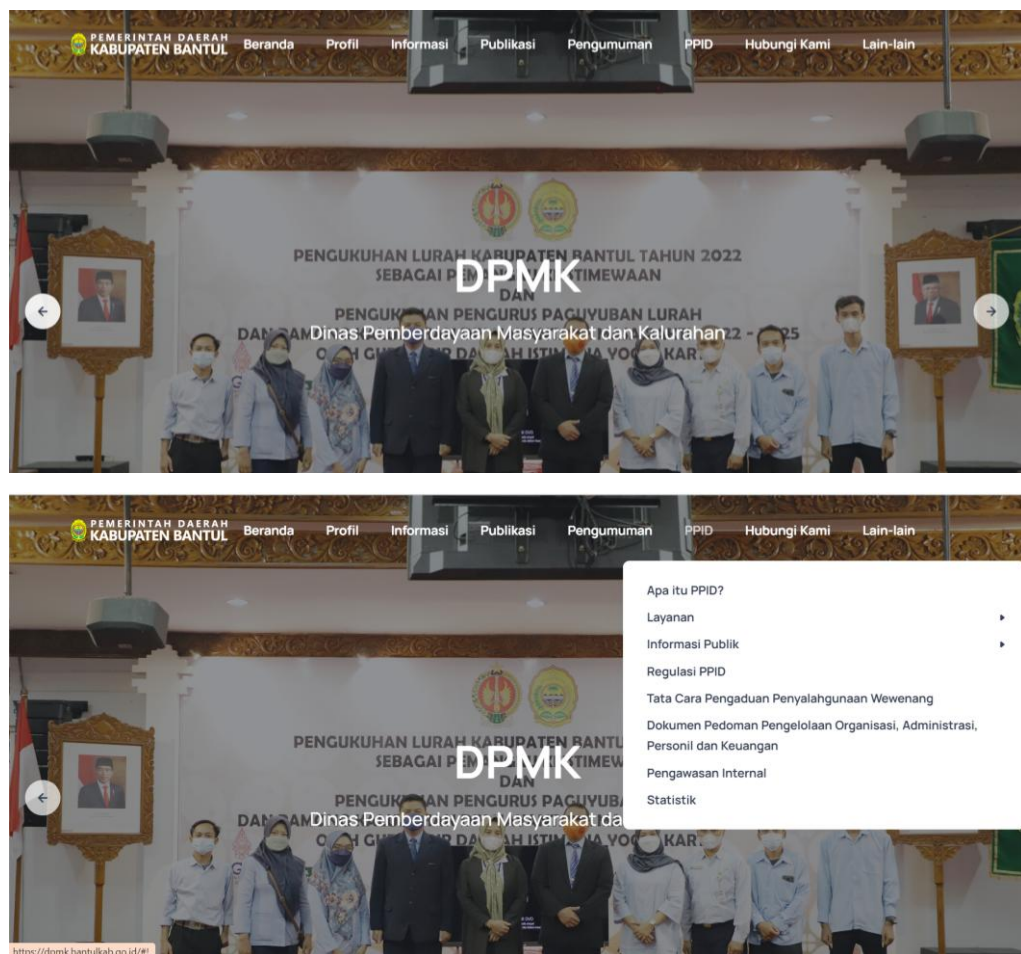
PEMERINTAH DAERAH KABUPATEN BANTUL Beranda Profil Informasi Publikasi Pengumuman PPID Hubungi Kami Lain-lain

PENGUKUHAN LURAH KABUPATEN BANTUL TAHUN 2022 SEBAGAI PE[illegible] ISTIMEWAAN DAN PENGUK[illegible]HAN PENGURUS PAGUYUBAN LURAH DAN DAM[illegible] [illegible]2 - 2025 OLEH GU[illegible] DAERAH ISTIM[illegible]A YOGYAKARTA

DPMK

Dinas Pemberdayaan Masyarakat dan Kalurahan

PEMERINTAH DAERAH KABUPATEN BANTUL Beranda Profil Informasi Publikasi Pengumuman PPID Hubungi Kami Lain-lain

Apa itu PPID?
Layanan
Informasi Publik
Regulasi PPID
Tata Cara Pengaduan Penyalahgunaan Wewenang
Dokumen Pedoman Pengelolaan Organisasi, Administrasi, Personil dan Keuangan
Pengawasan Internal
Statistik

PENGUKUHAN LURAH KABUPATEN BANTUL SEBAGAI P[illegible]TIMEWA DAN PENGUK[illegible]AN PENGURUS PAGUYUBA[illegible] DAN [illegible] O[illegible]H GU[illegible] DA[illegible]H ISTIM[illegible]A YOGYAKAR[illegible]

DPMK

Dinas Pemberdayaan Masyarakat da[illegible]

https://dpmk.bantulkab.go.id/#!